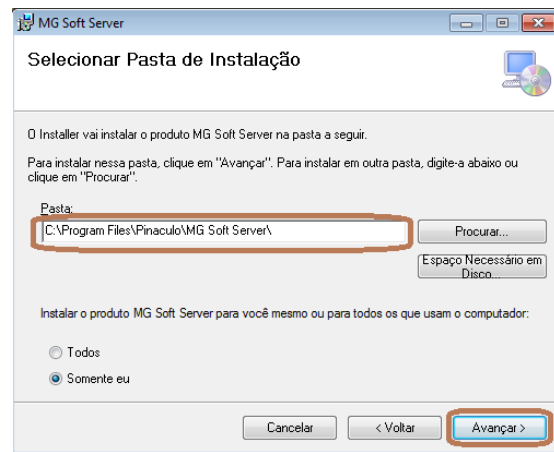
MG Soft Server

Selecionar Pasta de Instalação

O Installer vai instalar o produto MG Soft Server na pasta a seguir.

Para instalar nessa pasta, clique em "Avançar". Para instalar em outra pasta, digite-a abaixo ou clique em "Procurar".

Pasta:

C:\Program Files\Pinaculo\MG Soft Server\

Procurar...

Espaço Necessário em Disco...

Instalar o produto MG Soft Server para você mesmo ou para todos os que usam o computador:

Todos

Somente eu

Cancelar

< Voltar

Avançar >